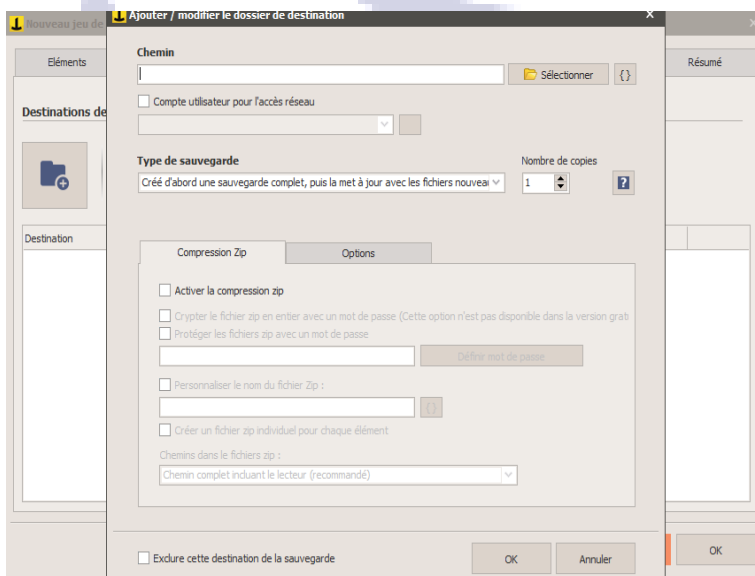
Nouveau jeu de

Eléments

Destinations de

Destination

Résumé

OK

Ajouter / modifier le dossier de destination

×

Chemin

Sélectionner

{}

Compte utilisateur pour l'accès réseau

Type de sauvegarde

Créé d'abord une sauvegarde complet, puis la met à jour avec les fichiers nouveau

Nombre de copies

1

?

Compression Zip

Options

Activer la compression zip

Crypter le fichier zip en entier avec un mot de passe (Cette option n'est pas disponible dans la version grat

Protéger les fichiers zip avec un mot de passe

Définir mot de passe

Personnaliser le nom du fichier Zip :

{}

Créer un fichier zip individuel pour chaque élément

Chemins dans le fichiers zip :

Chemin complet incluant le lecteur (recommandé)

Exclure cette destination de la sauvegarde

OK

Annuler